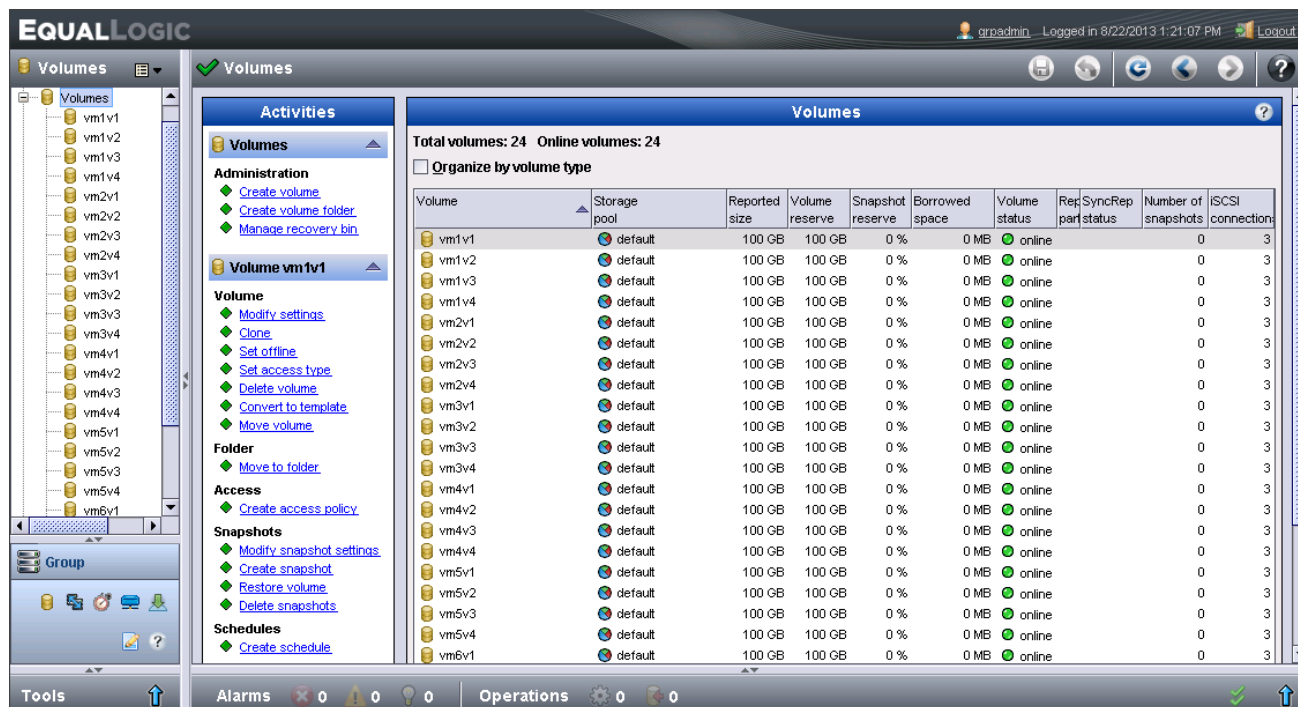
EQUALLOGIC

grpadmin Logged in 8/22/2013 1:21:07 PM Logout

Volumes

Volumes
vm1v1
vm1v2
vm1v3
vm1v4
vm2v1
vm2v2
vm2v3
vm2v4
vm3v1
vm3v2
vm3v3
vm3v4
vm4v1
vm4v2
vm4v3
vm4v4
vm5v1
vm5v2
vm5v3
vm5v4
vm6v1

Group

Tools

Volumes

Activities

Volumes

Administration
Create volume
Create volume folder
Manage recovery bin

Volume vm1v1

Volume
Modify settings
Clone
Set offline
Set access type
Delete volume
Convert to template
Move volume

Folder
Move to folder

Access
Create access policy

Snapshots
Modify snapshot settings
Create snapshot
Restore volume
Delete snapshots

Schedules
Create schedule

Volumes

Total volumes: 24 Online volumes: 24

Organize by volume type

| Volume | Storage pool | Reported size | Volume reserve | Snapshot reserve | Borrowed space | Volume status | Rep part | SyncRep status | Number of snapshots | iSCSI connection |
|---|---|---|---|---|---|---|---|---|---|---|
| vm1v1 | default | 100 GB | 100 GB | 0 % | 0 MB | online | | | 0 | 3 |
| vm1v2 | default | 100 GB | 100 GB | 0 % | 0 MB | online | | | 0 | 3 |
| vm1v3 | default | 100 GB | 100 GB | 0 % | 0 MB | online | | | 0 | 3 |
| vm1v4 | default | 100 GB | 100 GB | 0 % | 0 MB | online | | | 0 | 3 |
| vm2v1 | default | 100 GB | 100 GB | 0 % | 0 MB | online | | | 0 | 3 |
| vm2v2 | default | 100 GB | 100 GB | 0 % | 0 MB | online | | | 0 | 3 |
| vm2v3 | default | 100 GB | 100 GB | 0 % | 0 MB | online | | | 0 | 3 |
| vm2v4 | default | 100 GB | 100 GB | 0 % | 0 MB | online | | | 0 | 3 |
| vm3v1 | default | 100 GB | 100 GB | 0 % | 0 MB | online | | | 0 | 3 |
| vm3v2 | default | 100 GB | 100 GB | 0 % | 0 MB | online | | | 0 | 3 |
| vm3v3 | default | 100 GB | 100 GB | 0 % | 0 MB | online | | | 0 | 3 |
| vm3v4 | default | 100 GB | 100 GB | 0 % | 0 MB | online | | | 0 | 3 |
| vm4v1 | default | 100 GB | 100 GB | 0 % | 0 MB | online | | | 0 | 3 |
| vm4v2 | default | 100 GB | 100 GB | 0 % | 0 MB | online | | | 0 | 3 |
| vm4v3 | default | 100 GB | 100 GB | 0 % | 0 MB | online | | | 0 | 3 |
| vm4v4 | default | 100 GB | 100 GB | 0 % | 0 MB | online | | | 0 | 3 |
| vm5v1 | default | 100 GB | 100 GB | 0 % | 0 MB | online | | | 0 | 3 |
| vm5v2 | default | 100 GB | 100 GB | 0 % | 0 MB | online | | | 0 | 3 |
| vm5v3 | default | 100 GB | 100 GB | 0 % | 0 MB | online | | | 0 | 3 |
| vm5v4 | default | 100 GB | 100 GB | 0 % | 0 MB | online | | | 0 | 3 |
| vm6v1 | default | 100 GB | 100 GB | 0 % | 0 MB | online | | | 0 | 3 |

Alarms 0 0 0 Operations 0 0